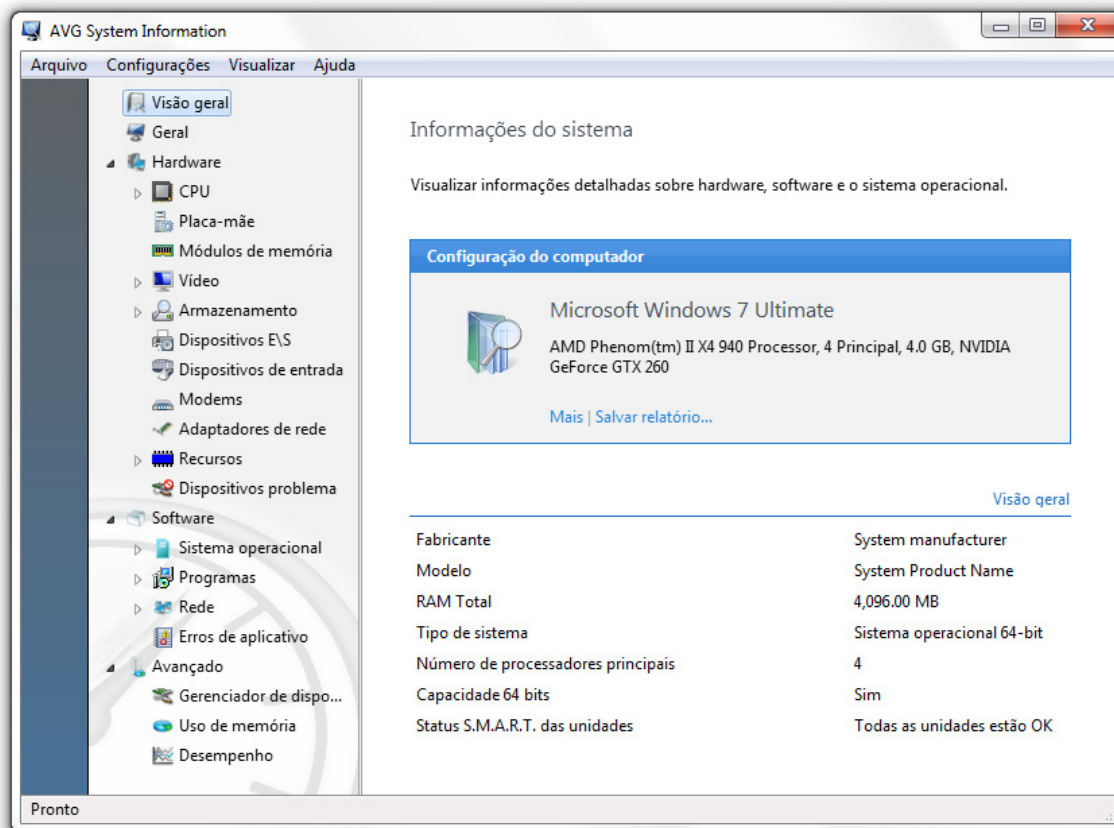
AVG System Information

Arquivo Configurações Visualizar Ajuda

Visão geral
Geral
Hardware
CPU
Placa-mãe
Módulos de memória
Vídeo
Armazenamento
Dispositivos E\S
Dispositivos de entrada
Modems
Adaptadores de rede
Recursos
Dispositivos problema
Software
Sistema operacional
Programas
Rede
Erros de aplicativo
Avançado
Gerenciador de dispo...
Uso de memória
Desempenho

Informações do sistema

Visualizar informações detalhadas sobre hardware, software e o sistema operacional.

Configuração do computador

Microsoft Windows 7 Ultimate

AMD Phenom(tm) II X4 940 Processor, 4 Principal, 4.0 GB, NVIDIA GeForce GTX 260

Mais | Salvar relatório...

Visão geral

| | |
|---|---|
| Fabricante | System manufacturer |
| Modelo | System Product Name |
| RAM Total | 4,096.00 MB |
| Tipo de sistema | Sistema operacional 64-bit |
| Número de processadores principais | 4 |
| Capacidade 64 bits | Sim |
| Status S.M.A.R.T. das unidades | Todas as unidades estão OK |

Pronto